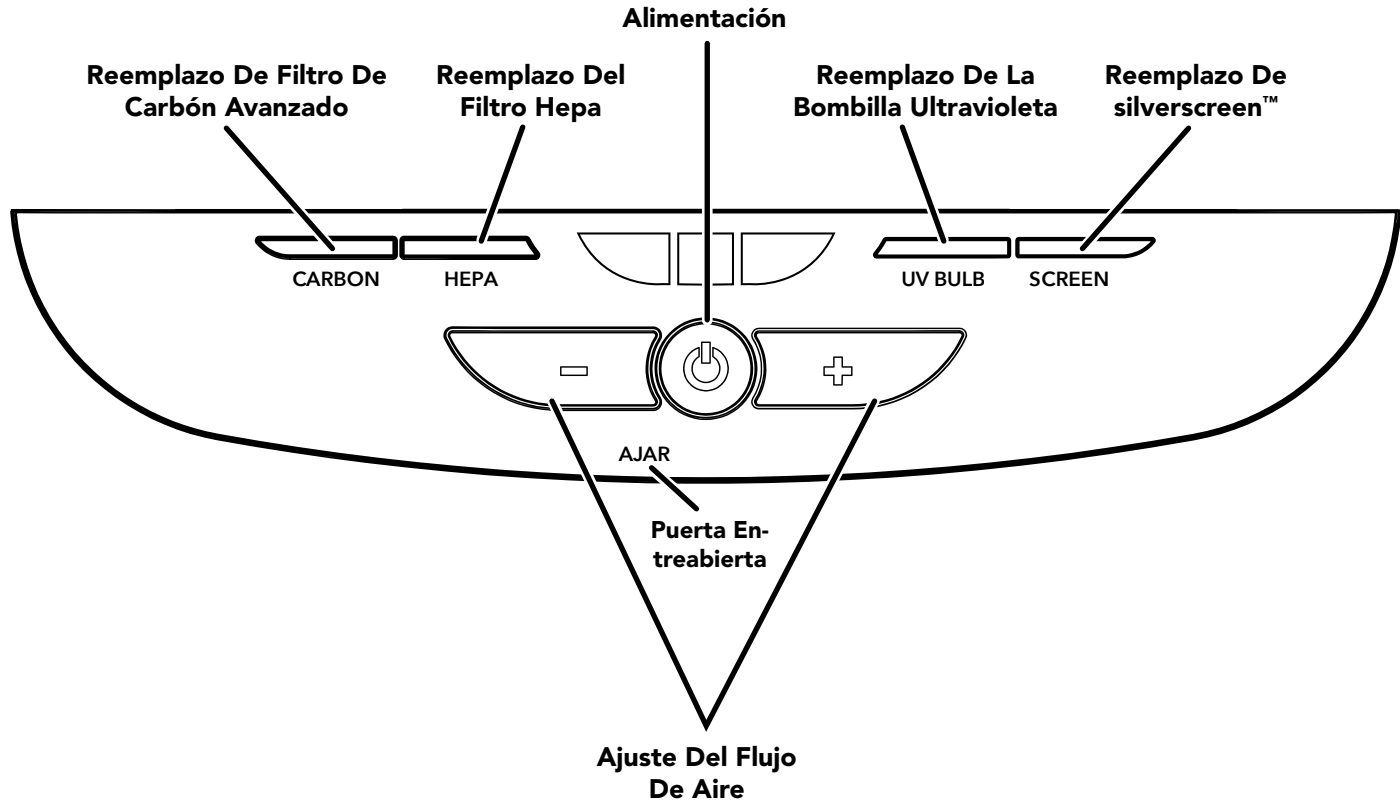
Alimentación

Reemplazo De Filtro De Carbón Avanzado

Reemplazo Del Filtro Hepa

Reemplazo De La Bombilla Ultravioleta

Reemplazo De silverscreen™

CARBON

HEPA

UV BULB

SCREEN

AJAR

Puerta Entreabierta

Ajuste Del Flujo De Aire